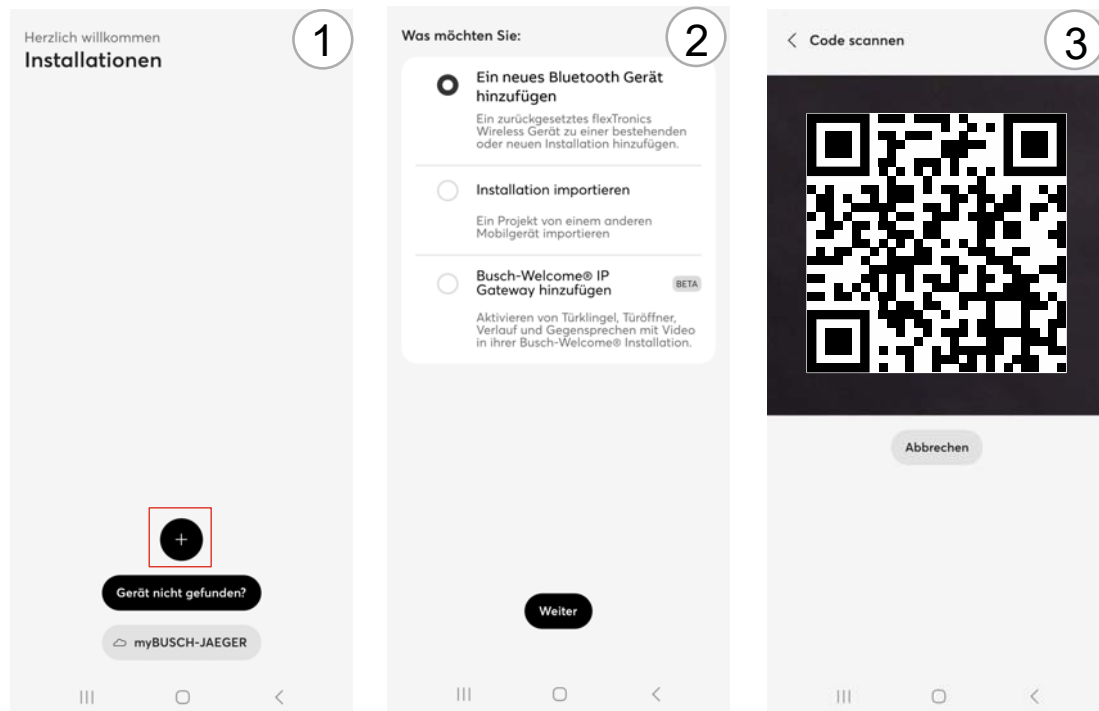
Herzlich willkommen
Installationen

1

+

Gerät nicht gefunden?

myBUSCH-JAEGER

Was möchten Sie:

2

Ein neues Bluetooth Gerät hinzufügen

Ein zurückgesetztes flexTronics Wireless Gerät zu einer bestehenden oder neuen Installation hinzufügen.

Installation importieren

Ein Projekt von einem anderen Mobilgerät importieren

Busch-Welcome® IP Gateway hinzufügen

BETA

Aktivieren von Türklingel, Türöffner, Verlauf und Gegensprechen mit Video in ihrer Busch-Welcome® Installation.

Weiter

Code scannen

3

Abbrechen